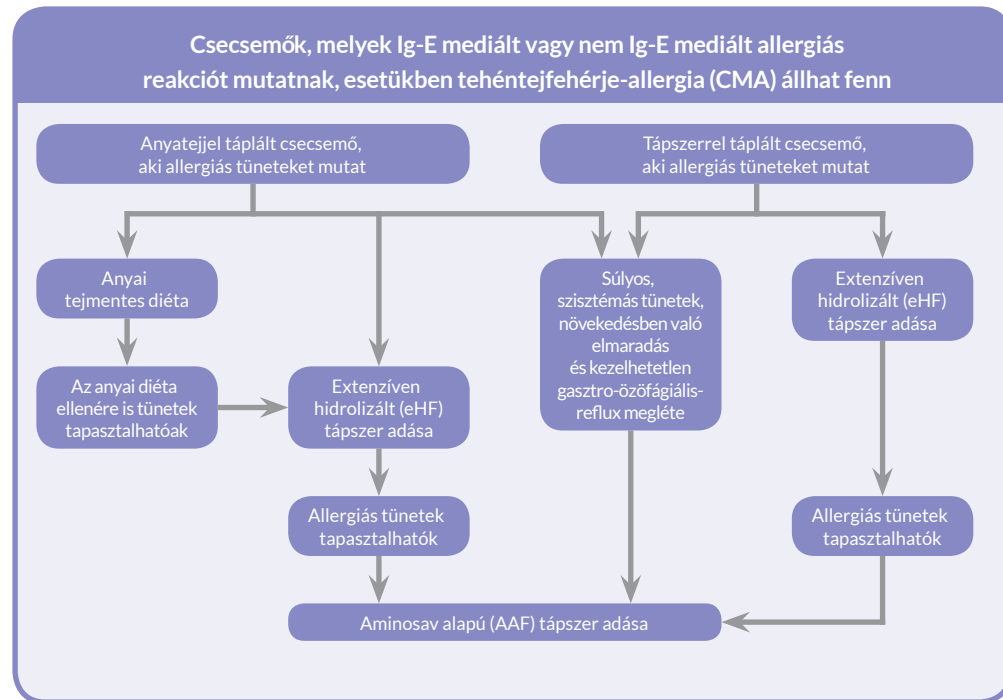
Csecsemők, melyek Ig-E mediált vagy nem Ig-E mediált allergiás reakciót mutatnak, esetükben tehéntejfehérje-allergia (CMA) állhat fenn

Anyatejjel táplált csecsemő, aki allergiás tüneteket mutat

Tápszerrel táplált csecsemő, aki allergiás tüneteket mutat

Anyai tejmentes diéta

Az anyai diéta ellenére is tünetek tapasztalhatóak

Extenzíven hidrolizált (eHF) tápszer adása

Allergiás tünetek tapasztalhatók

Súlyos, szisztémás tünetek, növekedésben való elmaradás és kezelhetetlen gasztro-özöfágiális-reflux megléte

Extenzíven hidrolizált (eHF) tápszer adása

Allergiás tünetek tapasztalhatók

Aminosav alapú (AAF) tápszer adása